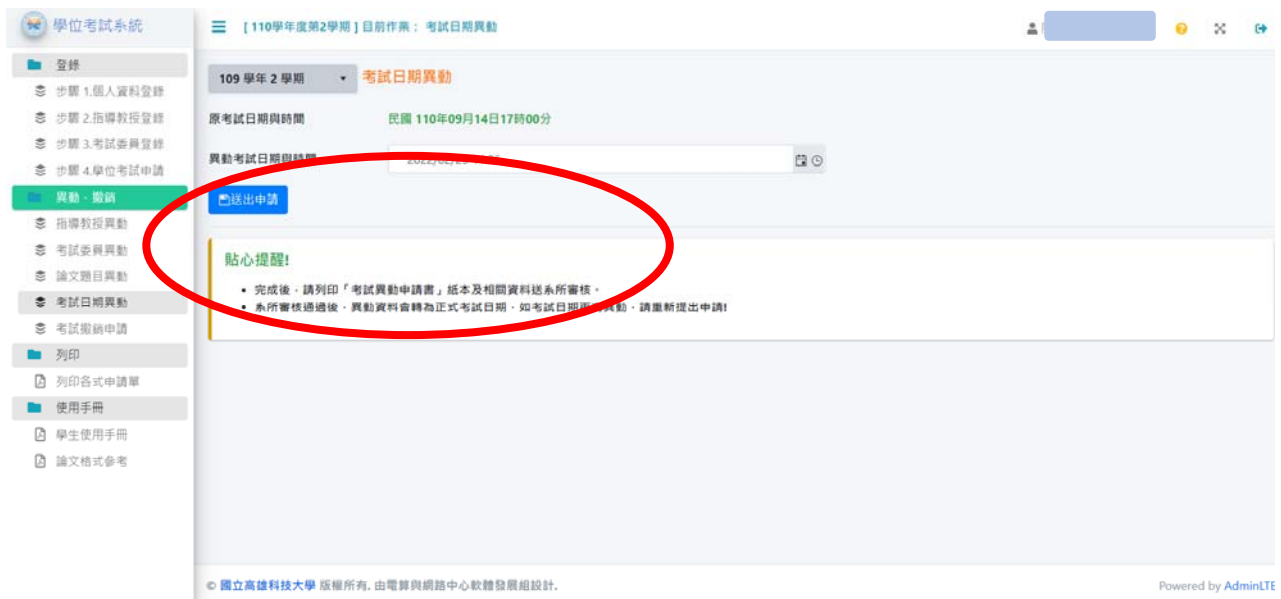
學位考試系統

登錄
步驟 1.個人資料登錄
步驟 2.指導教授登錄
步驟 3.考試委員登錄
步驟 4.學位考試申請
異動、撤銷
指導教授異動
考試委員異動
論文題目異動
考試日期異動
考試撤銷申請
列印
列印各式申請單
使用手冊
學生使用手冊
論文格式參考

[ 110學年度第2學期 ] 目前作業： 考試日期異動

109 學年 2 學期
考試日期異動

原考試日期與時間
民國 110年09月14日17時00分

異動考試日期與時間
2022/02/2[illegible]

送出申請

貼心提醒!

• 完成後，請列印「考試異動申請書」紙本及相關資料送系所審核。
• 系所審核通過後，異動資料會轉為正式考試日期，如考試日期再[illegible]異動，請重新提出申請!

© 國立高雄科技大學 版權所有. 由電算與網路中心軟體發展組設計.
Powered by AdminLTE